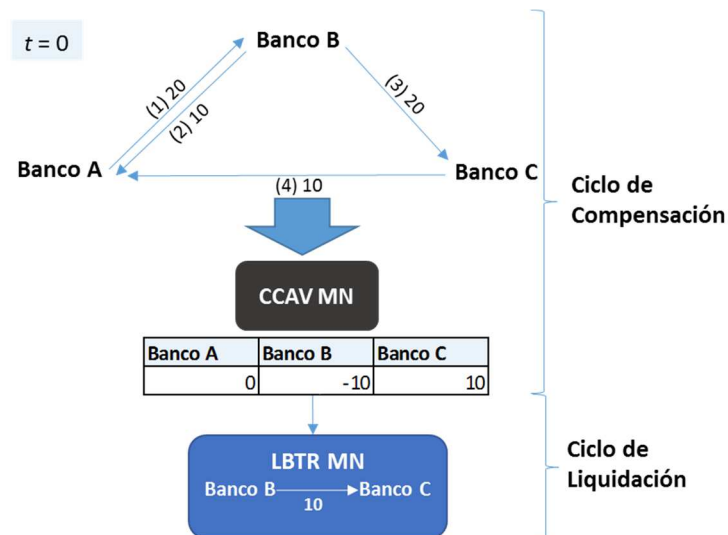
$t = 0$

Banco B

(1) 20

(2) 10

(3) 20

Banco A

Banco C

(4) 10

Ciclo de Compensación

CCAV MN

| Banco A | Banco B | Banco C |
|---|---|---|
| 0 | -10 | 10 |

LBTR MN

Banco B 10 Banco C

Ciclo de Liquidación